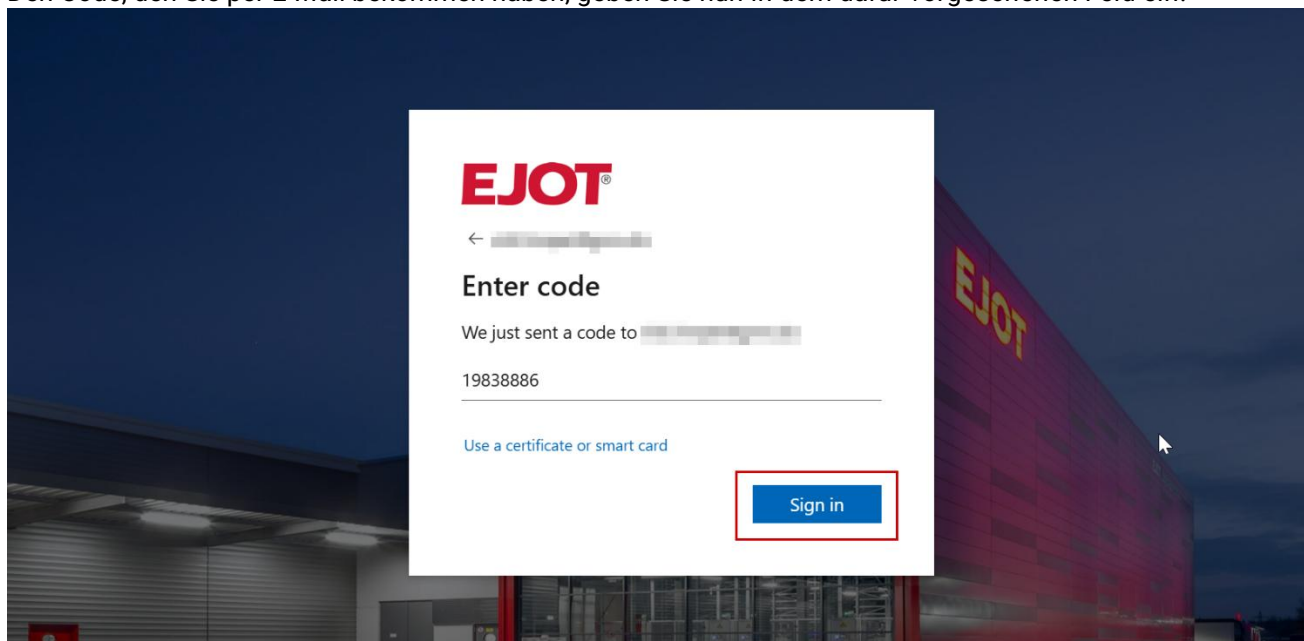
Den Code, den Sie per E-Mail bekommen haben, geben Sie nun in dem dafür vorgesehenen Feld ein.

EJOT®

← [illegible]

Enter code

We just sent a code to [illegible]

19838886

Use a certificate or smart card

Sign in

EJOT